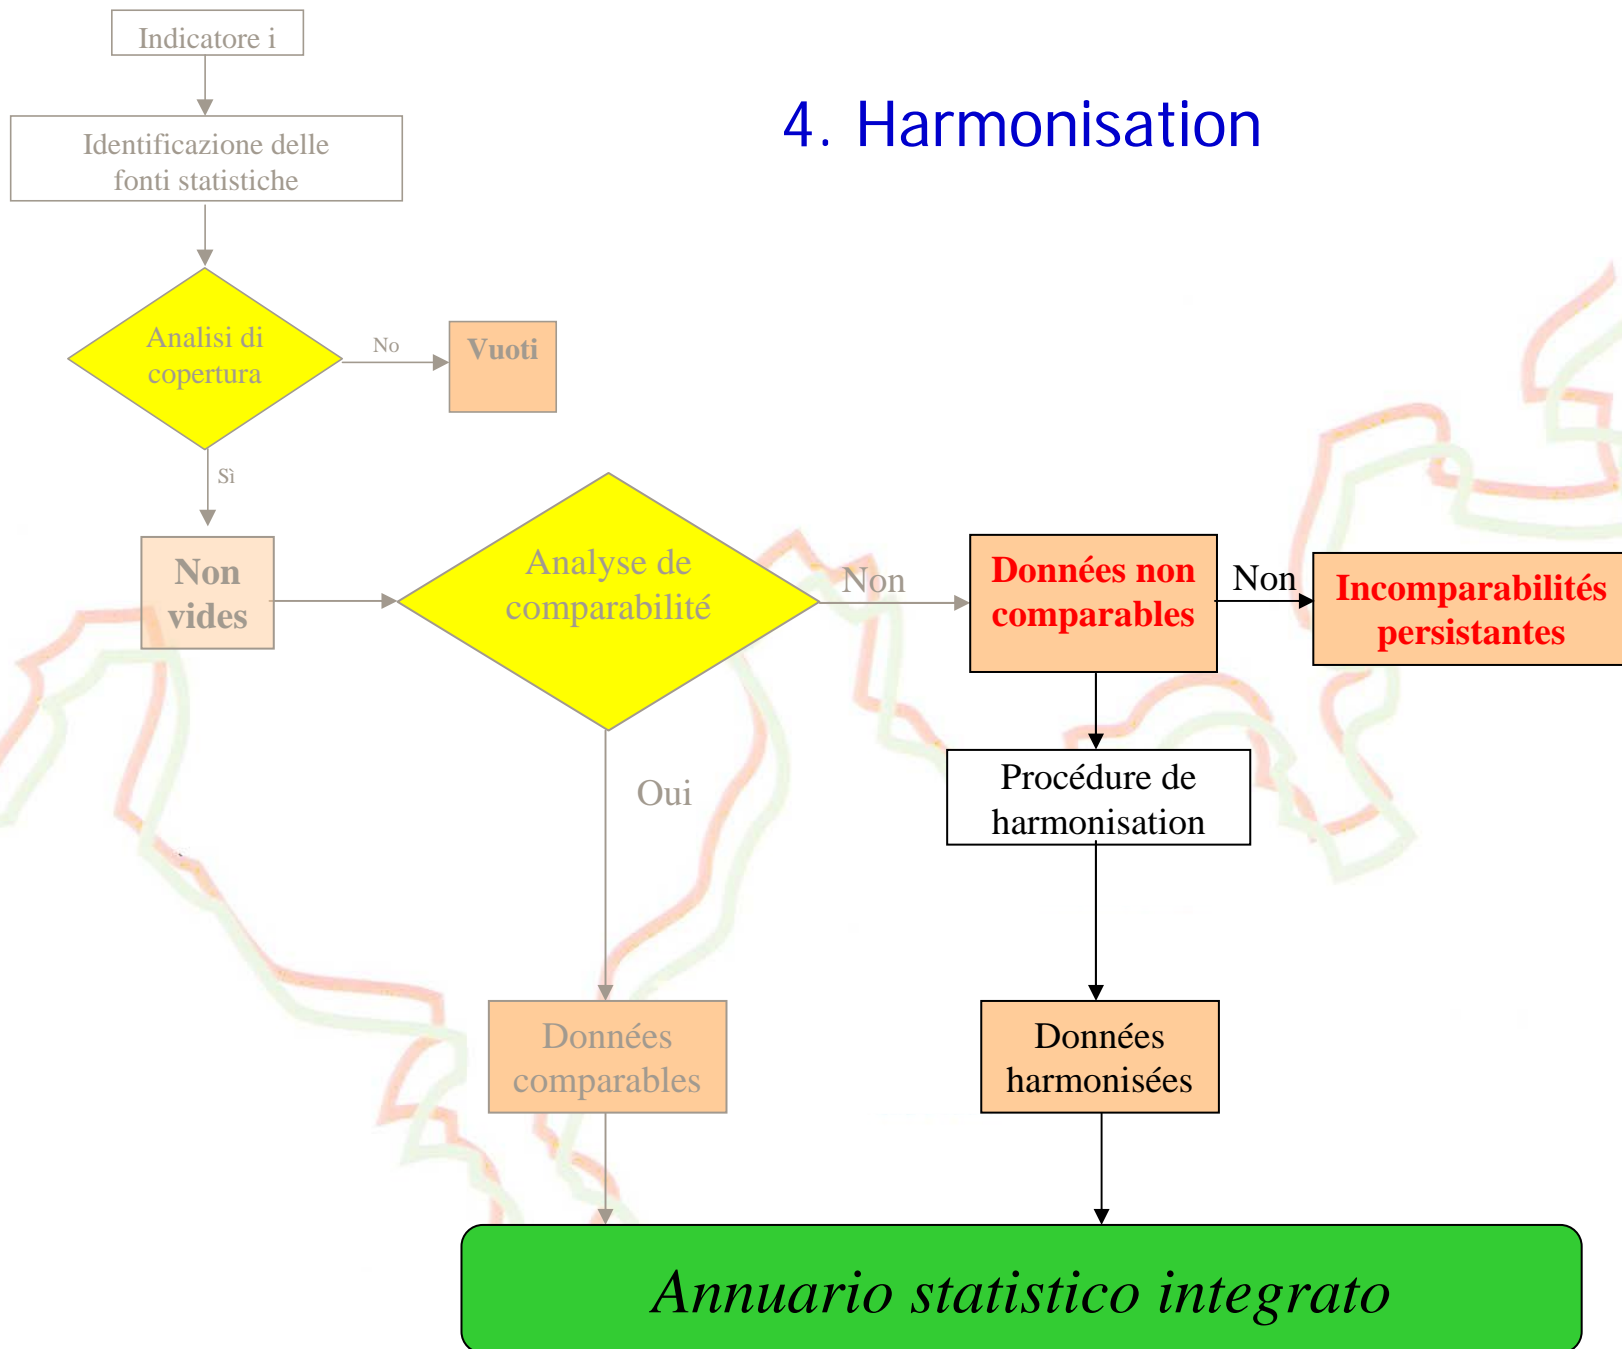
4. Harmonisation

Indicatore i

Identificazione delle fonti statistiche

Analisi di copertura

No

Vuoti

Sì

Non vides

Analyse de comparabilité

Non

Données non comparables

Non

Incomparabilités persistantes

Oui

Procédure de harmonisation

Données comparables

Données harmonisées

Annuario statistico integrato